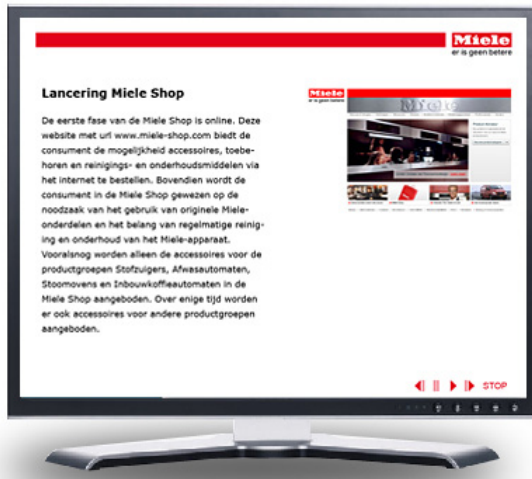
Miele
er is geen betere

Lancering Miele Shop

De eerste fase van de Miele Shop is online. Deze website met url www.miele-shop.com biedt de consument de mogelijkheid accessoires, toebehoren en reinigings- en onderhoudsmiddelen via het internet te bestellen. Bovendien wordt de consument in de Miele Shop gewezen op de noodzaak van het gebruik van originele Mieleonderdelen en het belang van regelmatige reiniging en onderhoud van het Miele-apparaat. Vooralsnog worden alleen de accessoires voor de productgroepen Stofzuigers, Afwasautomaten, Stoomovens en Inbouwkoffieautomaten in de Miele Shop aangeboden. Over enige tijd worden er ook accessoires voor andere productgroepen aangeboden.

Miele
er is geen betere

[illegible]

STOP